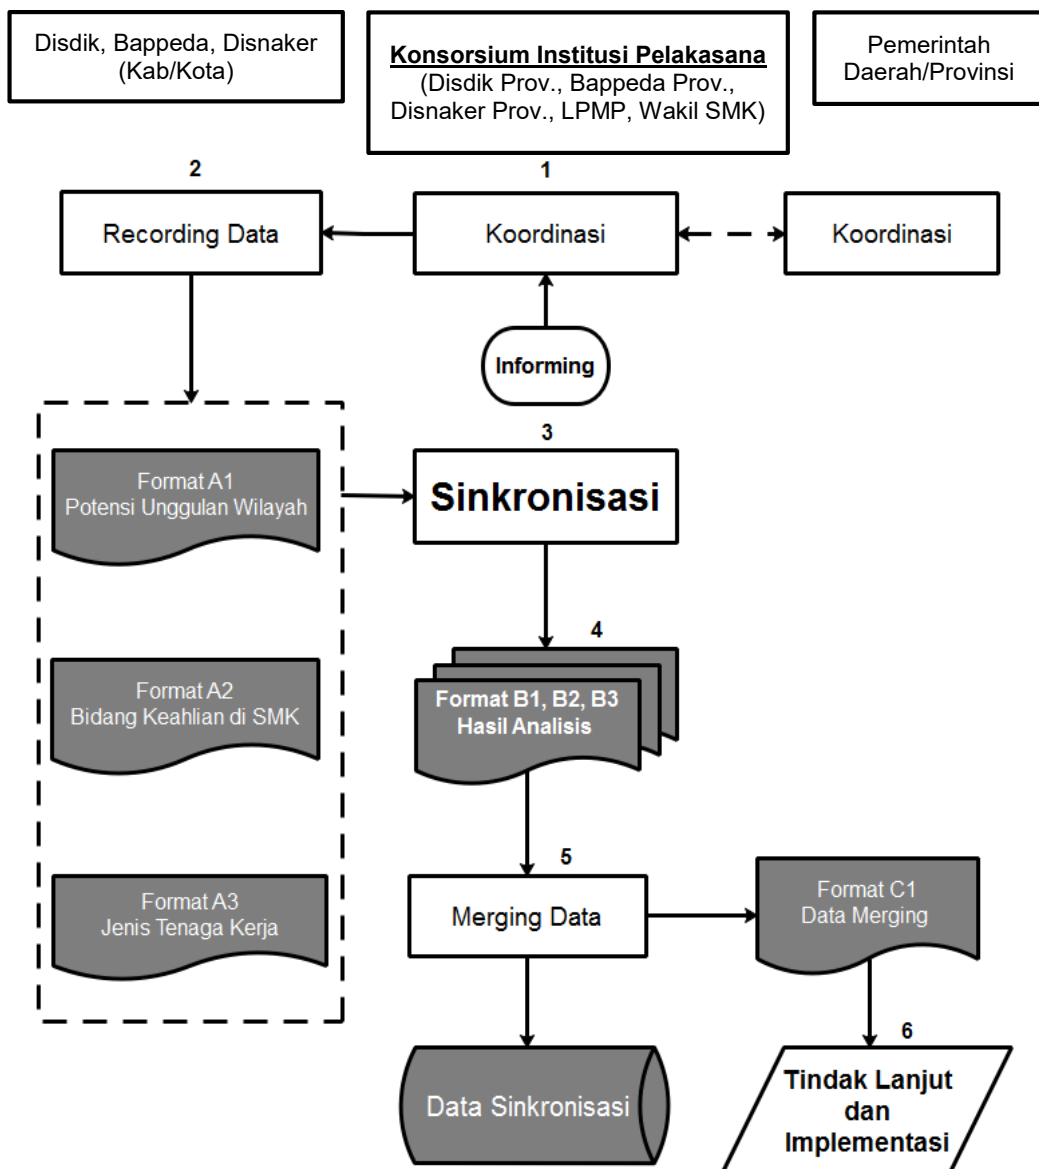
Disdik, Bappeda, Disnaker (Kab/Kota)

Konsorsium Institusi Pelakasana
(Disdik Prov., Bappeda Prov., Disnaker Prov., LPMP, Wakil SMK)

Pemerintah Daerah/Provinsi

2
Recording Data

1
Koordinasi

Koordinasi

Informing

Format A1
Potensi Unggulan Wilayah

3
Sinkronisasi

4
Format B1, B2, B3
Hasil Analisis

Format A2
Bidang Keahlian di SMK

5
Merging Data

Format C1
Data Merging

Format A3
Jenis Tenaga Kerja

Data Sinkronisasi

6
Tindak Lanjut dan Implementasi